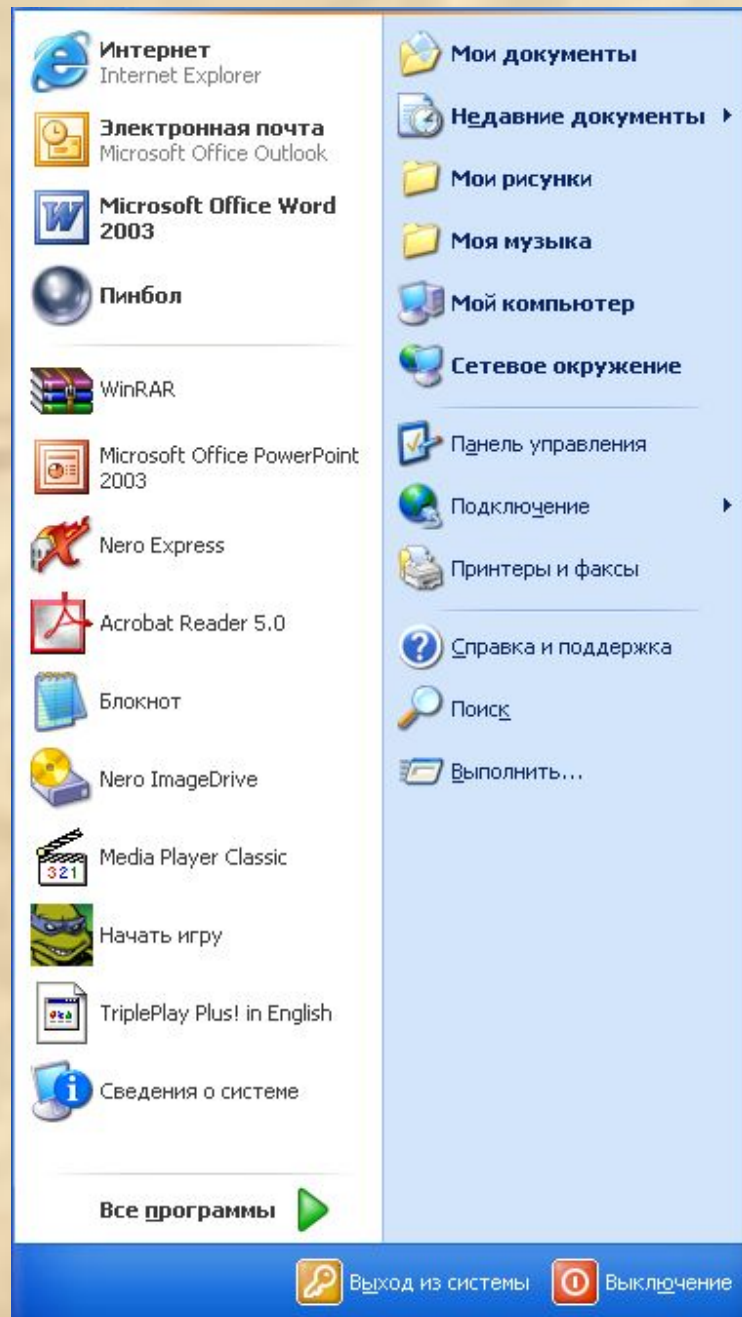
Интернет
Internet Explorer

Электронная почта
Microsoft Office Outlook

Microsoft Office Word 2003

Пинбол

WinRAR

Microsoft Office PowerPoint 2003

Nero Express

Acrobat Reader 5.0

Блокнот

Nero ImageDrive

321

Media Player Classic

Начать игру

TriplePlay Plus! in English

Сведения о системе

Все программы

Мои документы

Недавние документы

Мои рисунки

Моя музыка

Мой компьютер

Сетевое окружение

Панель управления

Подключение

Принтеры и факсы

Справка и поддержка

Поиск

Выполнить...

Выход из системы

Выключение